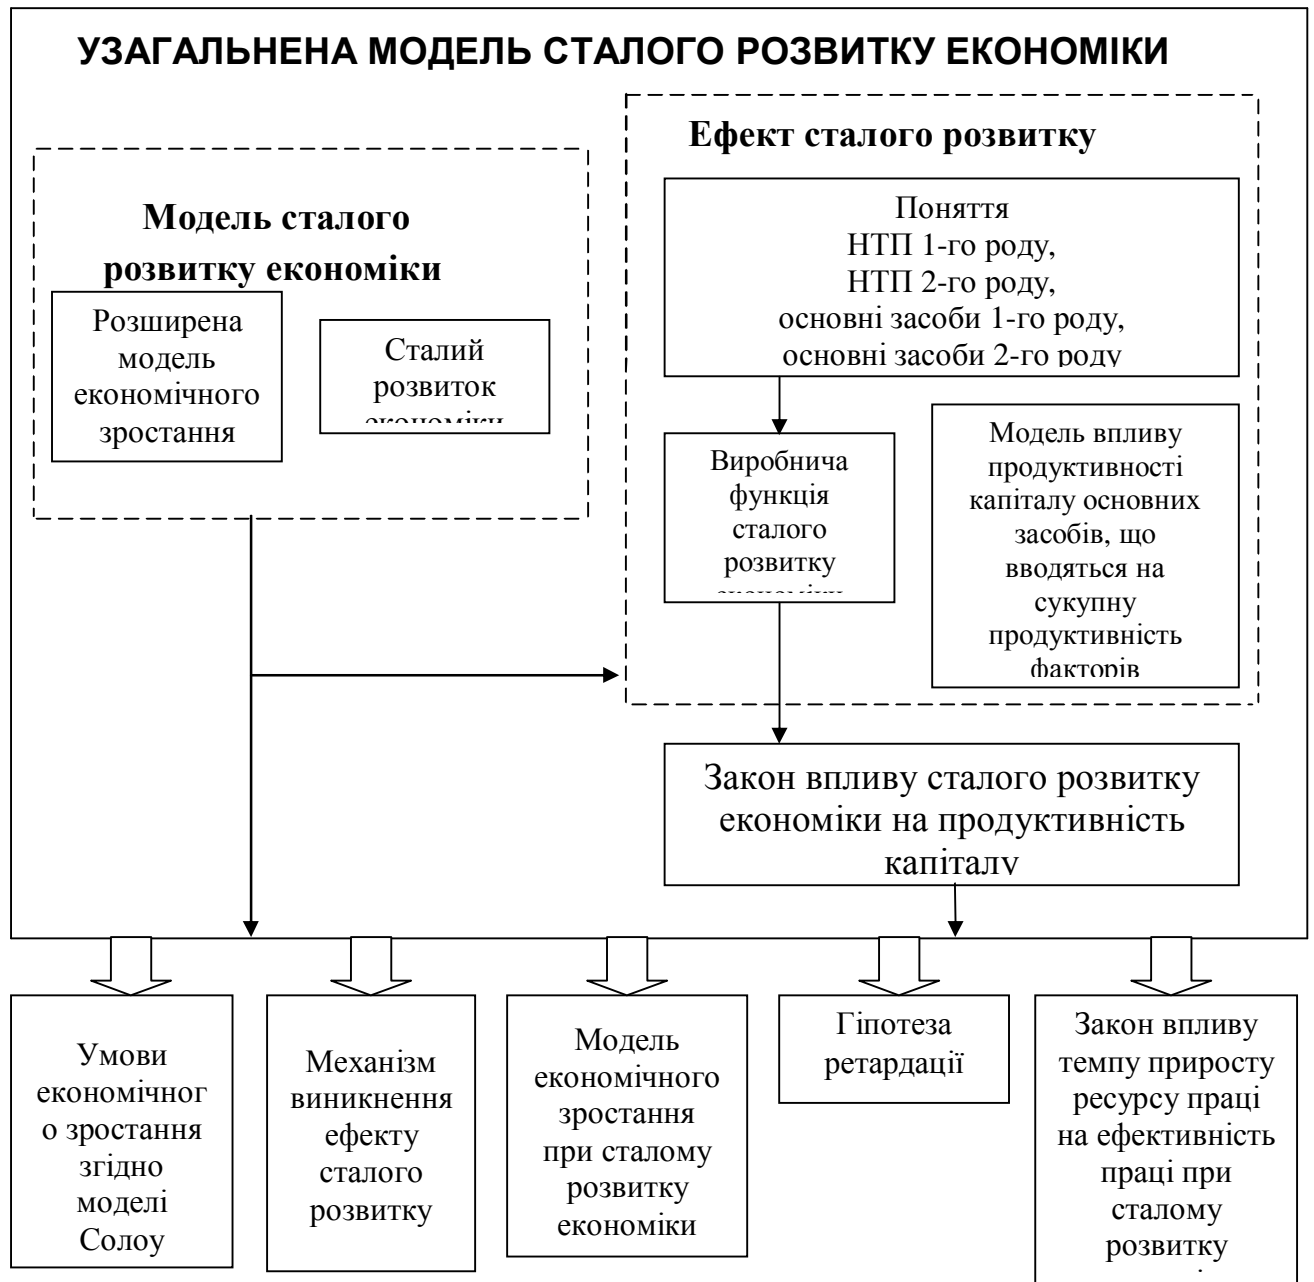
УЗАГАЛЬНЕНА МОДЕЛЬ СТАЛОГО РОЗВИТКУ ЕКОНОМІКИ

Модель сталого розвитку економіки

Розширена модель економічного зростання

Сталий розвиток економіки

Ефект сталого розвитку

Поняття НТП 1-го роду, НТП 2-го роду, основні засоби 1-го роду, основні засоби 2-го роду

Виробнича функція сталого розвитку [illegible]

Модель впливу продуктивності капіталу основних засобів, що вводяться на сукупну продуктивність факторів

Закон впливу сталого розвитку економіки на продуктивність капіталу

Умови економічного зростання згідно моделі Солоу

Механізм виникнення ефекту сталого розвитку

Модель економічного зростання при сталому розвитку економіки

Гіпотеза ретардації

Закон впливу темпу приросту ресурсу праці на ефективність праці при сталому розвитку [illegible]